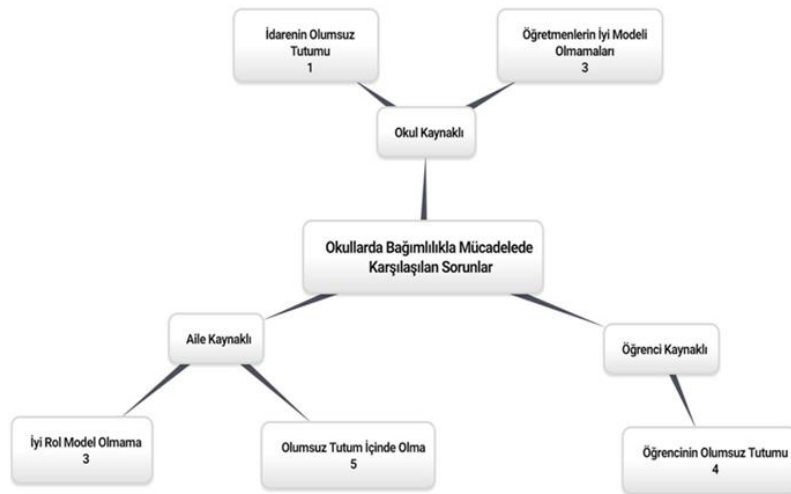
İdarenin Olumsuz Tutumu
1

Öğretmenlerin İyi Modeli Olmamaları
3

Okul Kaynaklı

Okullarda Bağımlılıkla Mücadelede Karşılaşılan Sorunlar

Aile Kaynaklı

Öğrenci Kaynaklı

İyi Rol Model Olmama
3

Olumsuz Tutum İçinde Olma
5

Öğrencinin Olumsuz Tutumu
4